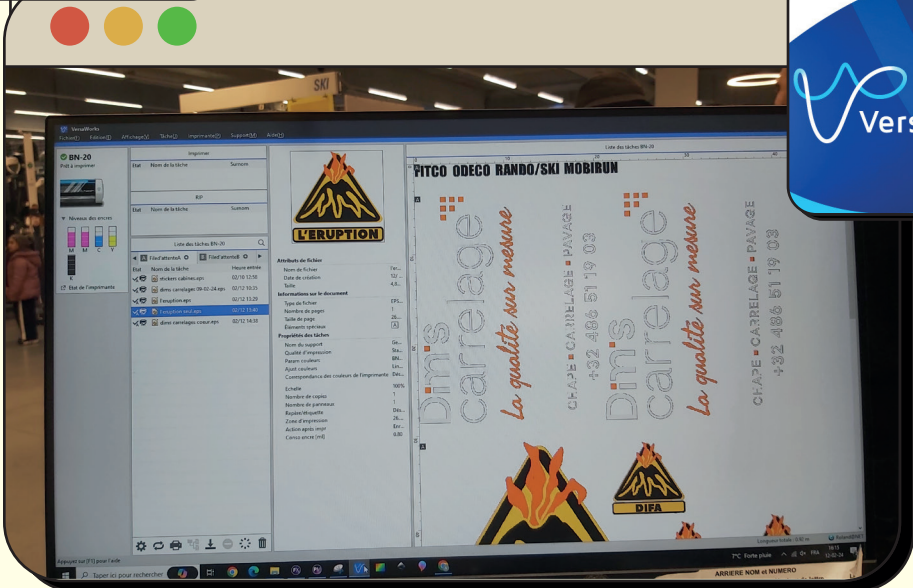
SKI

Vers

VersaWorks
Fichier(F) Édition(E) Affichage(V) Tâche(J) Imprimante(P) Support(H) Aide(H)

BN-20
Prêt à imprimer

Niveaux des encres
M M C Y
K

État de l'imprimante

Imprimer
État Nom de la tâche Suivant

RIP
État Nom de la tâche Suivant

Liste des tâches BN-20
File d'attente A File d'attente B
État Nom de la tâche Heure entrée
sticker cabines.eps 02/10 12:58
dims carrelages 09-02-24.eps 02/12 10:25
l'eruption.eps 02/12 11:20
l'eruption-bis2.eps 02/12 11:40
dims carrelages coeur.eps 02/12 14:50

L'ERUPTION

Attributs de fichier
Nom de fichier
Date de création
Taille
Informations sur le document
Type de fichier
Nombre de pages
Taille de page
Éléments spéciaux
Propriétés des tâches
Nom du support
Qualité d'impression
Param couleurs
Ajust couleurs
Correspondance des couleurs de l'imprimante
Échelle 100%
Nombre de copies 1
Nombre de panneaux 1
Repère/étiquette
Zone d'impression
Action après impr
Coroo encre (ml) 0.00

Liste des tâches BN-20
10 20 30 40
FITCO ODECO RANDO/SKI MOBIRUN
A
Dim's carrelage
La qualité sur mesure
CHAPE • CARRELAGE • PAVAGE
+32 486 51 19 03
Dim's carrelage
La qualité sur mesure
CHAPE • CARRELAGE • PAVAGE
+32 486 51 19 03
DIFA

Appuyez sur [F1] pour l'aide
Taper ici pour rechercher
7°C Forte pluie FRA
ARRIERE NOM et NUMERO